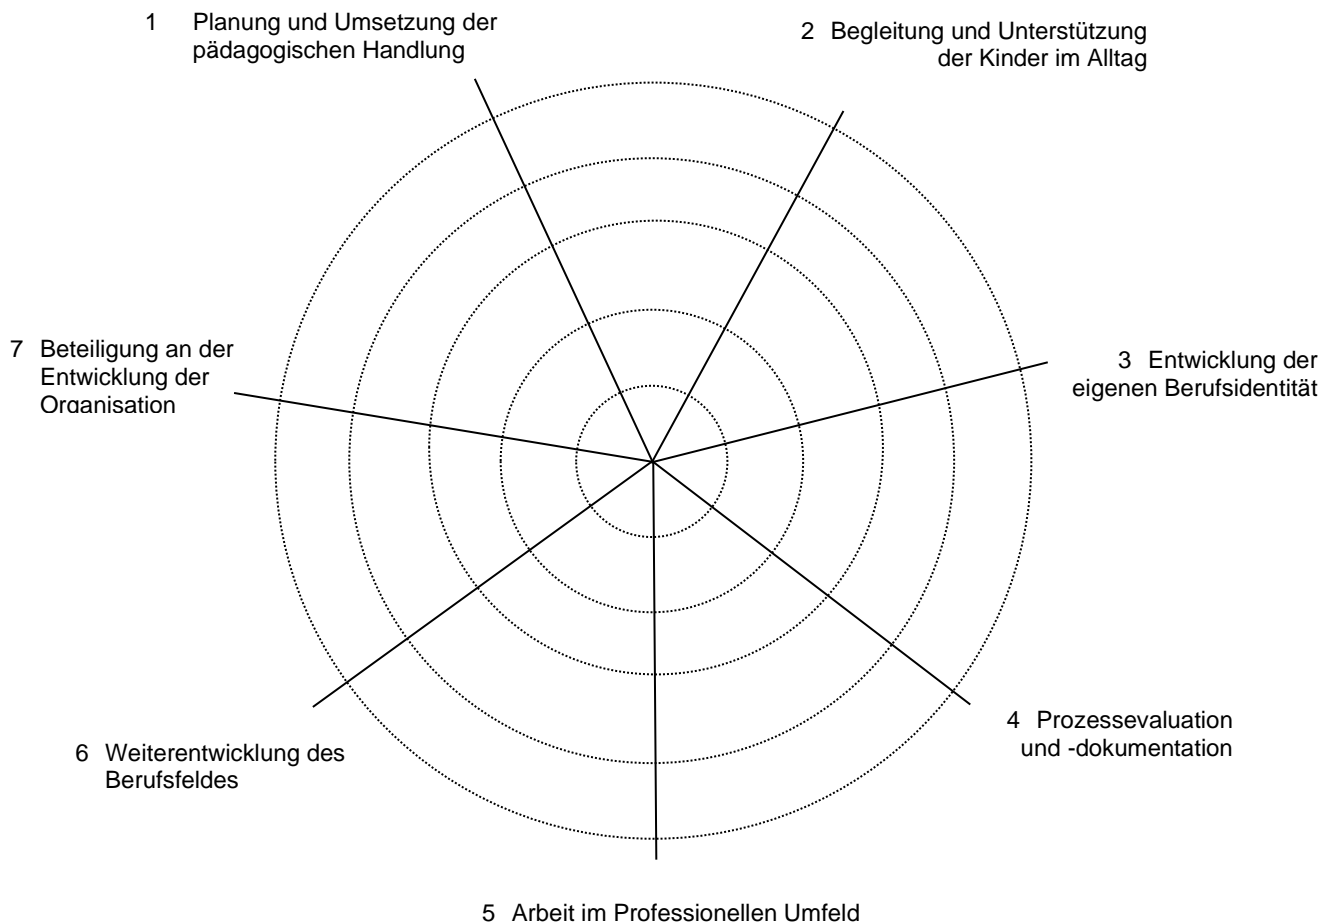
1 Planung und Umsetzung der pädagogischen Handlung

2 Begleitung und Unterstützung der Kinder im Alltag

7 Beteiligung an der Entwicklung der Organisation

3 Entwicklung der eigenen Berufsidentität

4 Prozessevaluation und -dokumentation

6 Weiterentwicklung des Berufsfeldes

5 Arbeit im Professionellen Umfeld